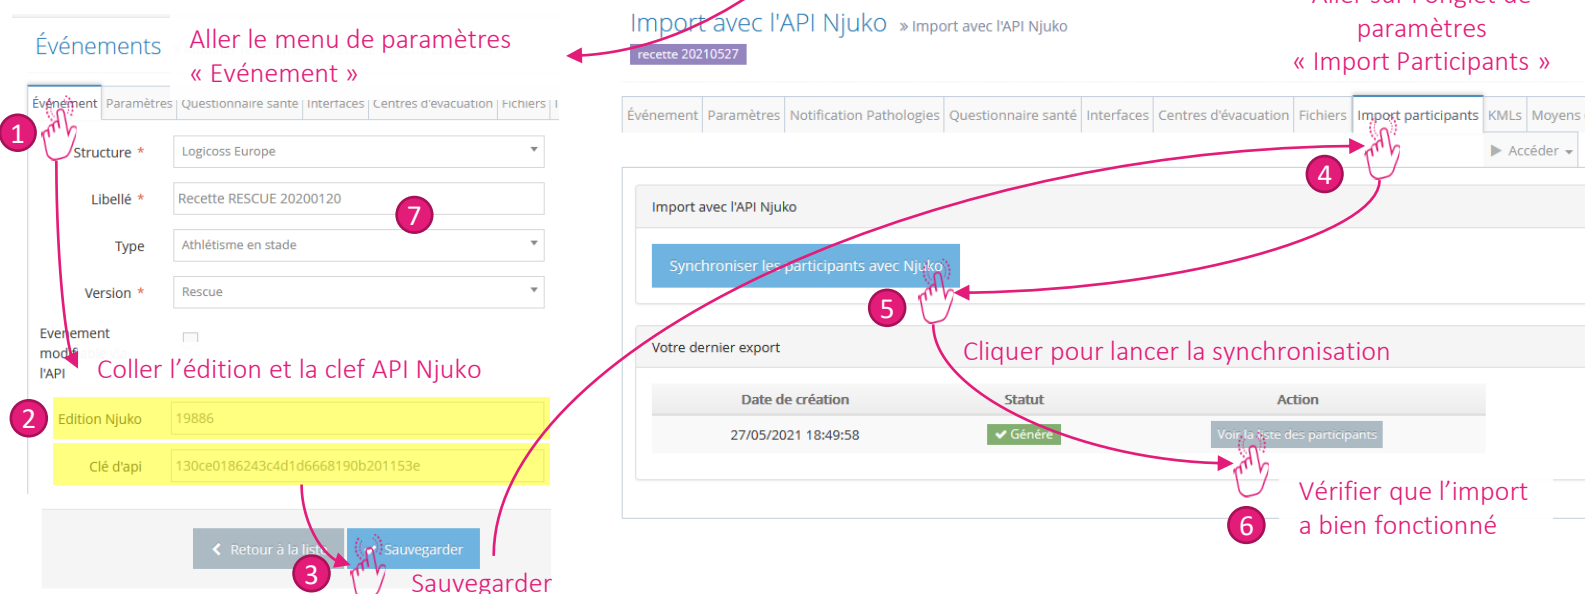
Événements

Aller le menu de paramètres « Evénement »

Evénement | Paramètres | Questionnaire santé | Interfaces | Centres d'évacuation | Fichiers

1

Structure * Logicoss Europe

Libellé * Recette RESCUE 20200120

7

Type Athlétisme en stade

Version * Rescue

Evenement modi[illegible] l'API

Coller l'édition et la clef API Njuko

2

Edition Njuko 19886

Clé d'api 130ce0186243c4d1d6668190b201153e

Retour à la liste Sauvegarder

3

Sauvegarder

Import avec l'API Njuko » Import avec l'API Njuko

recette 20210527

Aller sur l'onglet de paramètres « Import Participants »

Evénement | Paramètres | Notification Pathologies | Questionnaire santé | Interfaces | Centres d'évacuation | Fichiers | Import participants | KMLs | Moyens

Accéder

4

Import avec l'API Njuko

Synchroniser les participants avec Njuko

5

Votre dernier export

Cliquer pour lancer la synchronisation

| Date de création | Statut | Action |
|---|---|---|
| 27/05/2021 18:49:58 | Généré | Voir la liste des participants |

Vérifier que l'import a bien fonctionné

6